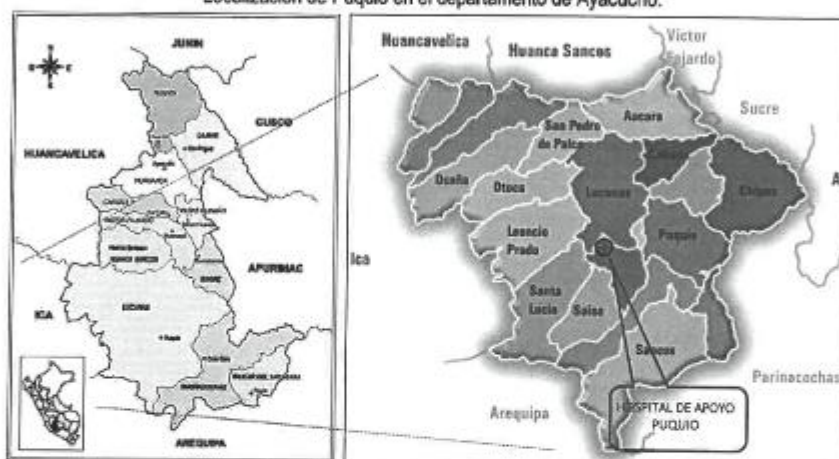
Localización de Puquio en el departamento de Ayacucho.

JUNIN
CUSCO
HUANCAVELICA
APURIMAC
ICA
AREQUIPA

Huancavelica
Huanca Sancos
Victor Fajardo
Sucre
Aucara
San Pedro de Palco
Chipao
Oyolo
Otoca
Lucanas
Leoncio Prado
Puquio
Ica
Santa Lucia
Saisa
Sancos
Parinacochas
Arequipa
HOSPITAL DE APOYO PUQUIO